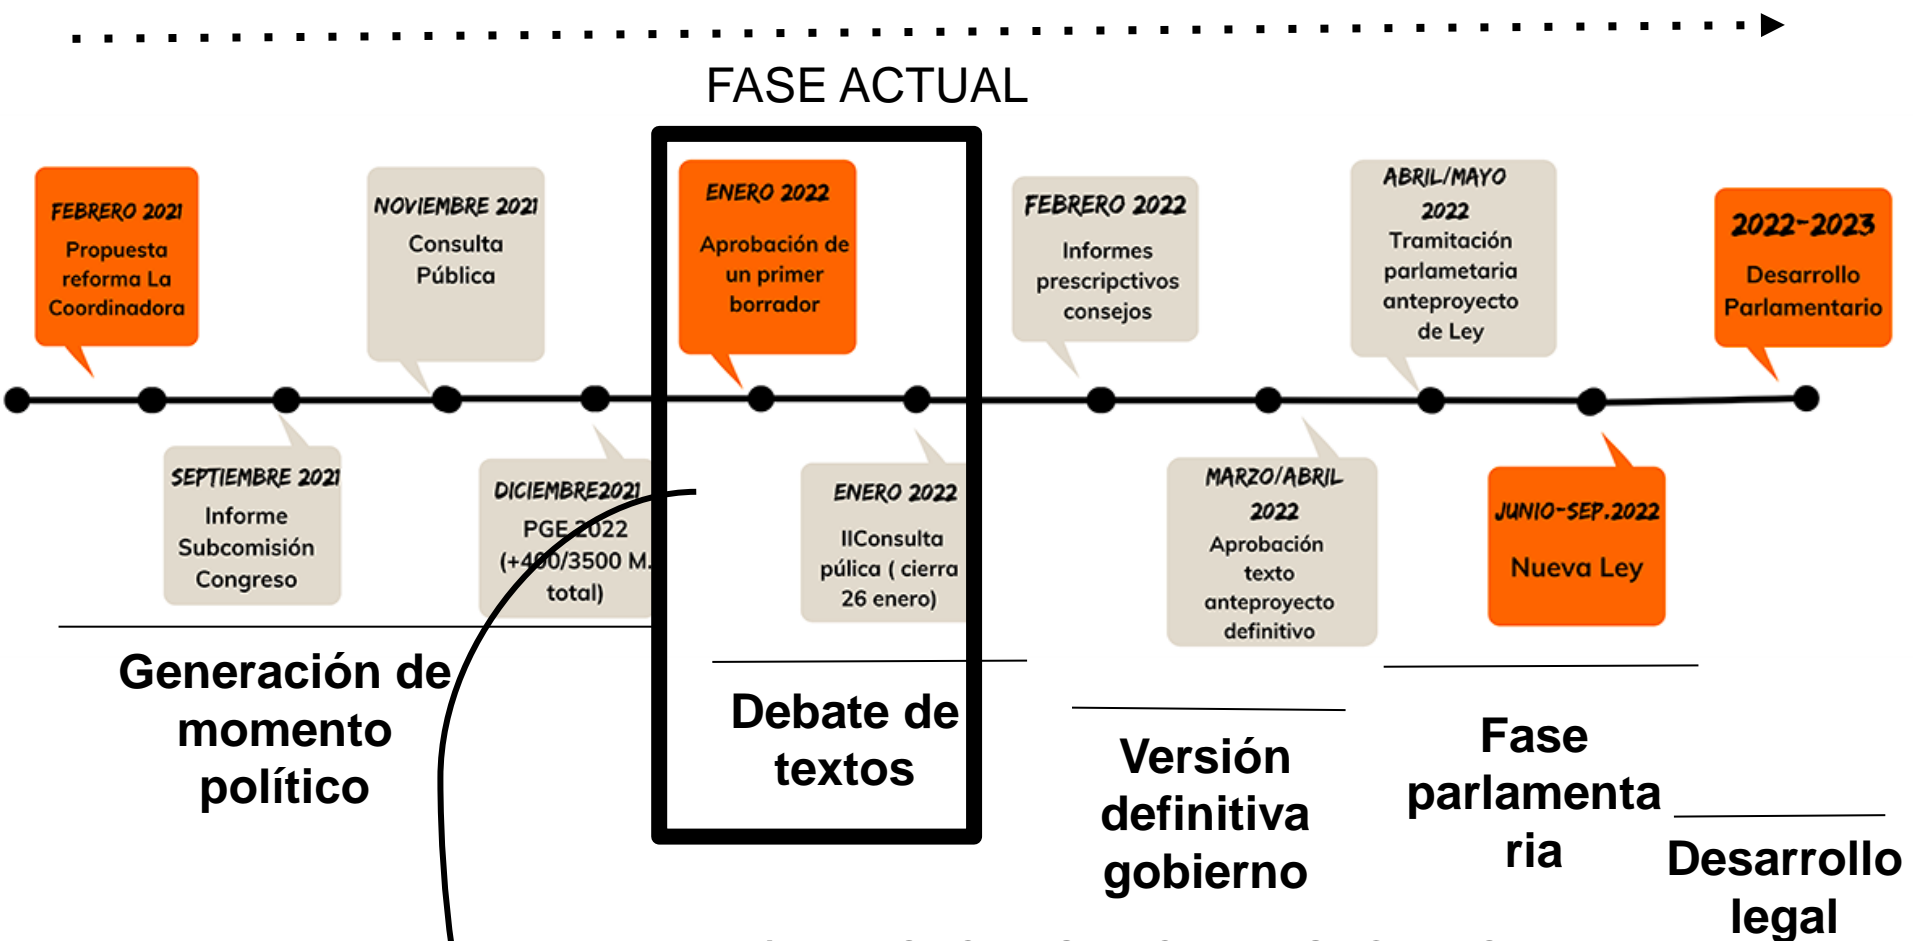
FASE ACTUAL

FEBRERO 2021
Propuesta reforma La Coordinadora

NOVIEMBRE 2021
Consulta Pública

ENERO 2022
Aprobación de un primer borrador

FEBRERO 2022
Informes prescripctivos consejos

ABRIL/MAYO 2022
Tramitación parlametaria anteproyecto de Ley

2022-2023
Desarrollo Parlamentario

SEPTIEMBRE 2021
Informe Subcomisión Congreso

DICIEMBRE2021
PGE 2022 (+400/3500 M. total)

ENERO 2022
IIConsulta púlica ( cierra 26 enero)

MARZO/ABRIL 2022
Aprobación texto anteproyecto definitivo

JUNIO-SEP.2022
Nueva Ley

Generación de momento político

Debate de textos

Versión definitiva gobierno

Fase parlamentaria

Desarrollo legal